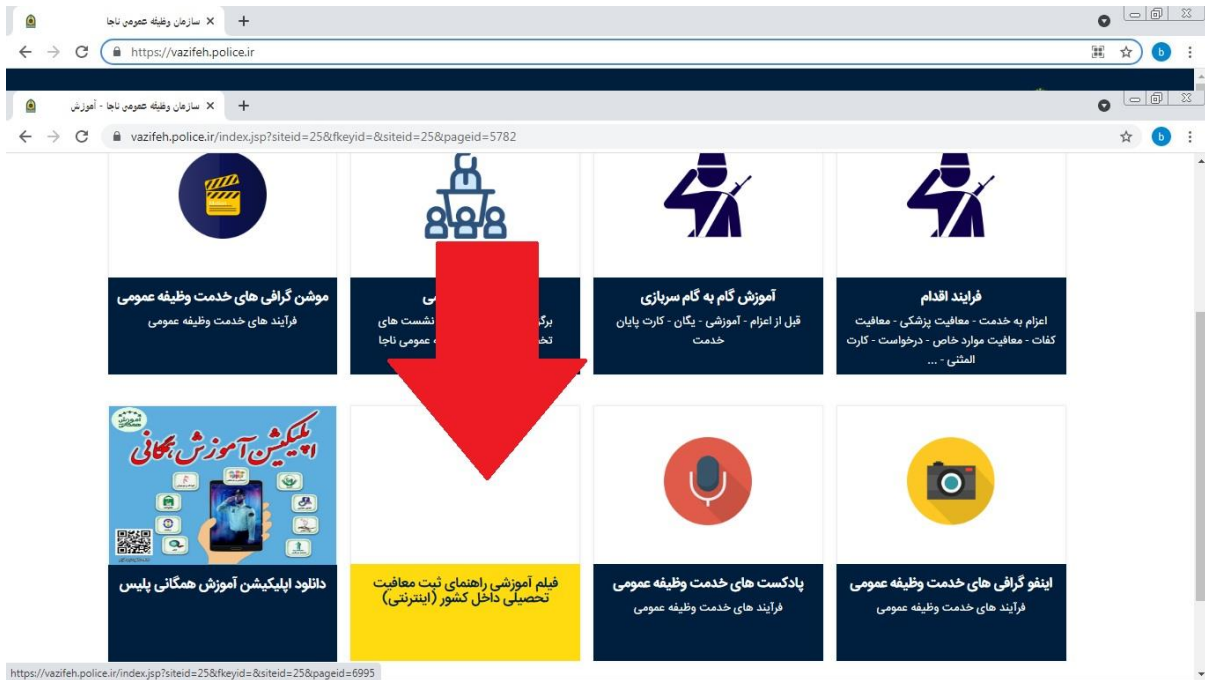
سازمان وظیفه عمومی ناجا ×
+
https://vazifeh.police.ir

سازمان وظیفه عمومی ناجا - آموزش ×
+
vazifeh.police.ir/index.jsp?siteid=25&fkeyid=&siteid=25&pageid=5782

موشن گرافی های خدمت وظیفه عمومی
فرآیند های خدمت وظیفه عمومی

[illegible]ی
برگ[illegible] نشست های
تخ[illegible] عمومی ناجا

آموزش گام به گام سربازی
قبل از اعزام - آموزشی - یگان - کارت پایان خدمت

فرایند اقدام
اعزام به خدمت - معافیت پزشکی - معافیت کفات - معافیت موارد خاص - درخواست - کارت المثنی - ...

اپلیکیشن آموزش همگانی

دانلود اپلیکیشن آموزش همگانی پلیس

فیلم آموزشی راهنمای ثبت معافیت تحصیلی داخل کشور (اینترنتی)

پادکست های خدمت وظیفه عمومی
فرآیند های خدمت وظیفه عمومی

اینفو گرافی های خدمت وظیفه عمومی
فرآیند های خدمت وظیفه عمومی

https://vazifeh.police.ir/index.jsp?siteid=25&fkeyid=&siteid=25&pageid=6995